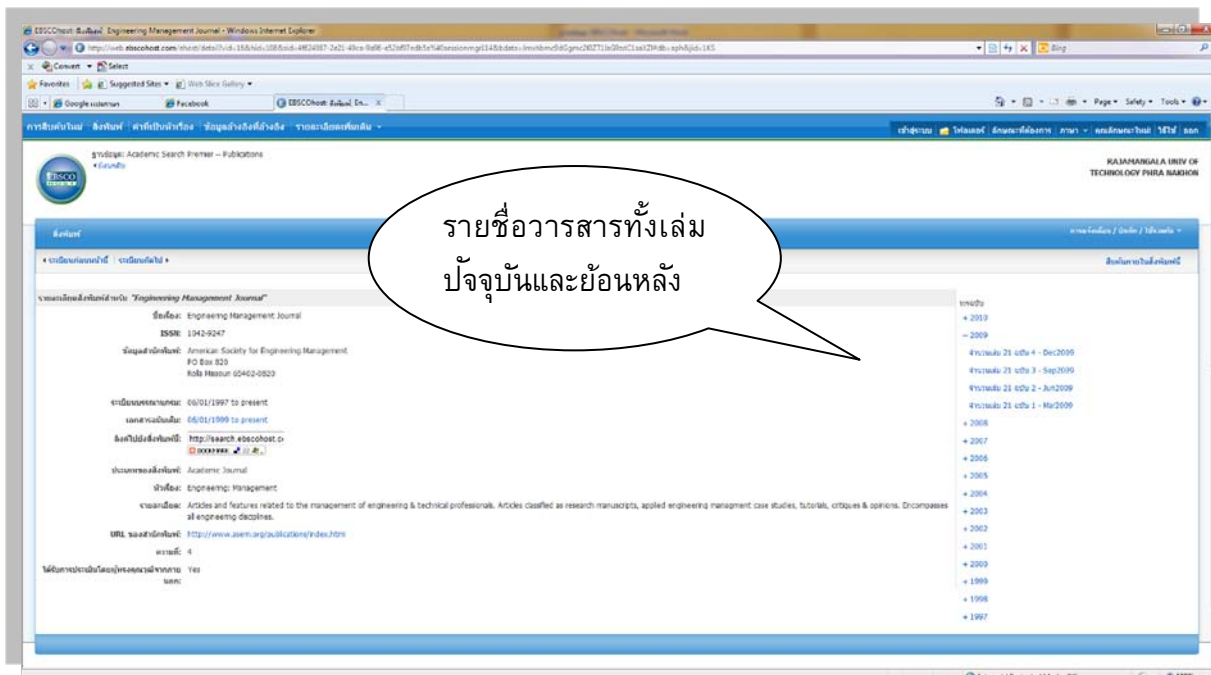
EBSCOhost: สิ่งพิมพ์ Engineering Management Journal - Windows Internet Explorer

Convert Select

Favorites Suggested Sites Web Slice Gallery

Google แปลภาษา Facebook EBSCOhost: สิ่งพิมพ์ En...

การสืบค้นใหม่ สิ่งพิมพ์ คำที่เป็นหัวเรื่อง ข้อมูลอ้างอิงที่อ้างอิง รายละเอียดเพิ่มเติม

ฐานข้อมูล: Academic Search Premier -- Publications

RAJAMANGALA UNIV OF TECHNOLOGY PHRA NAKHON

สิ่งพิมพ์

รายชื่อวารสารทั้งเล่ม ปัจจุบันและย้อนหลัง

รายละเอียดสิ่งพิมพ์สำหรับ "Engineering Management Journal"

ชื่อเรื่อง: Engineering Management Journal

ISSN: 1042-9247

ข้อมูลสำนักพิมพ์: American Society for Engineering Management PO Box 820 Rolla Missouri 65402-0820

ระเบียนบรรณานุกรม: 06/01/1997 to present

เอกสารฉบับเต็ม: 06/01/1999 to present

ลิงก์ไปยังสิ่งพิมพ์นี้: http://search.ebscohost.c

ประเภทของสิ่งพิมพ์: Academic Journal

หัวเรื่อง: Engineering; Management

รายละเอียด: Articles and features related to the management of engineering & technical professionals. Articles classified as research manuscripts, applied engineering managment case studies, tutorials, critiques & opinions. Encompasses all engineering disciplines.

URL ของสำนักพิมพ์: http://www.asem.org/publications/index.html

ความถี่: 4

ได้รับการประเมินโดยผู้ทรงคุณวุฒิจากภายนอก: Yes

+ 2010
− 2009
จำนวนเล่ม 21 ฉบับ 4 - Dec2009
จำนวนเล่ม 21 ฉบับ 3 - Sep2009
จำนวนเล่ม 21 ฉบับ 2 - Jun2009
จำนวนเล่ม 21 ฉบับ 1 - Mar2009
+ 2008
+ 2007
+ 2006
+ 2005
+ 2004
+ 2003
+ 2002
+ 2001
+ 2000
+ 1999
+ 1998
+ 1997